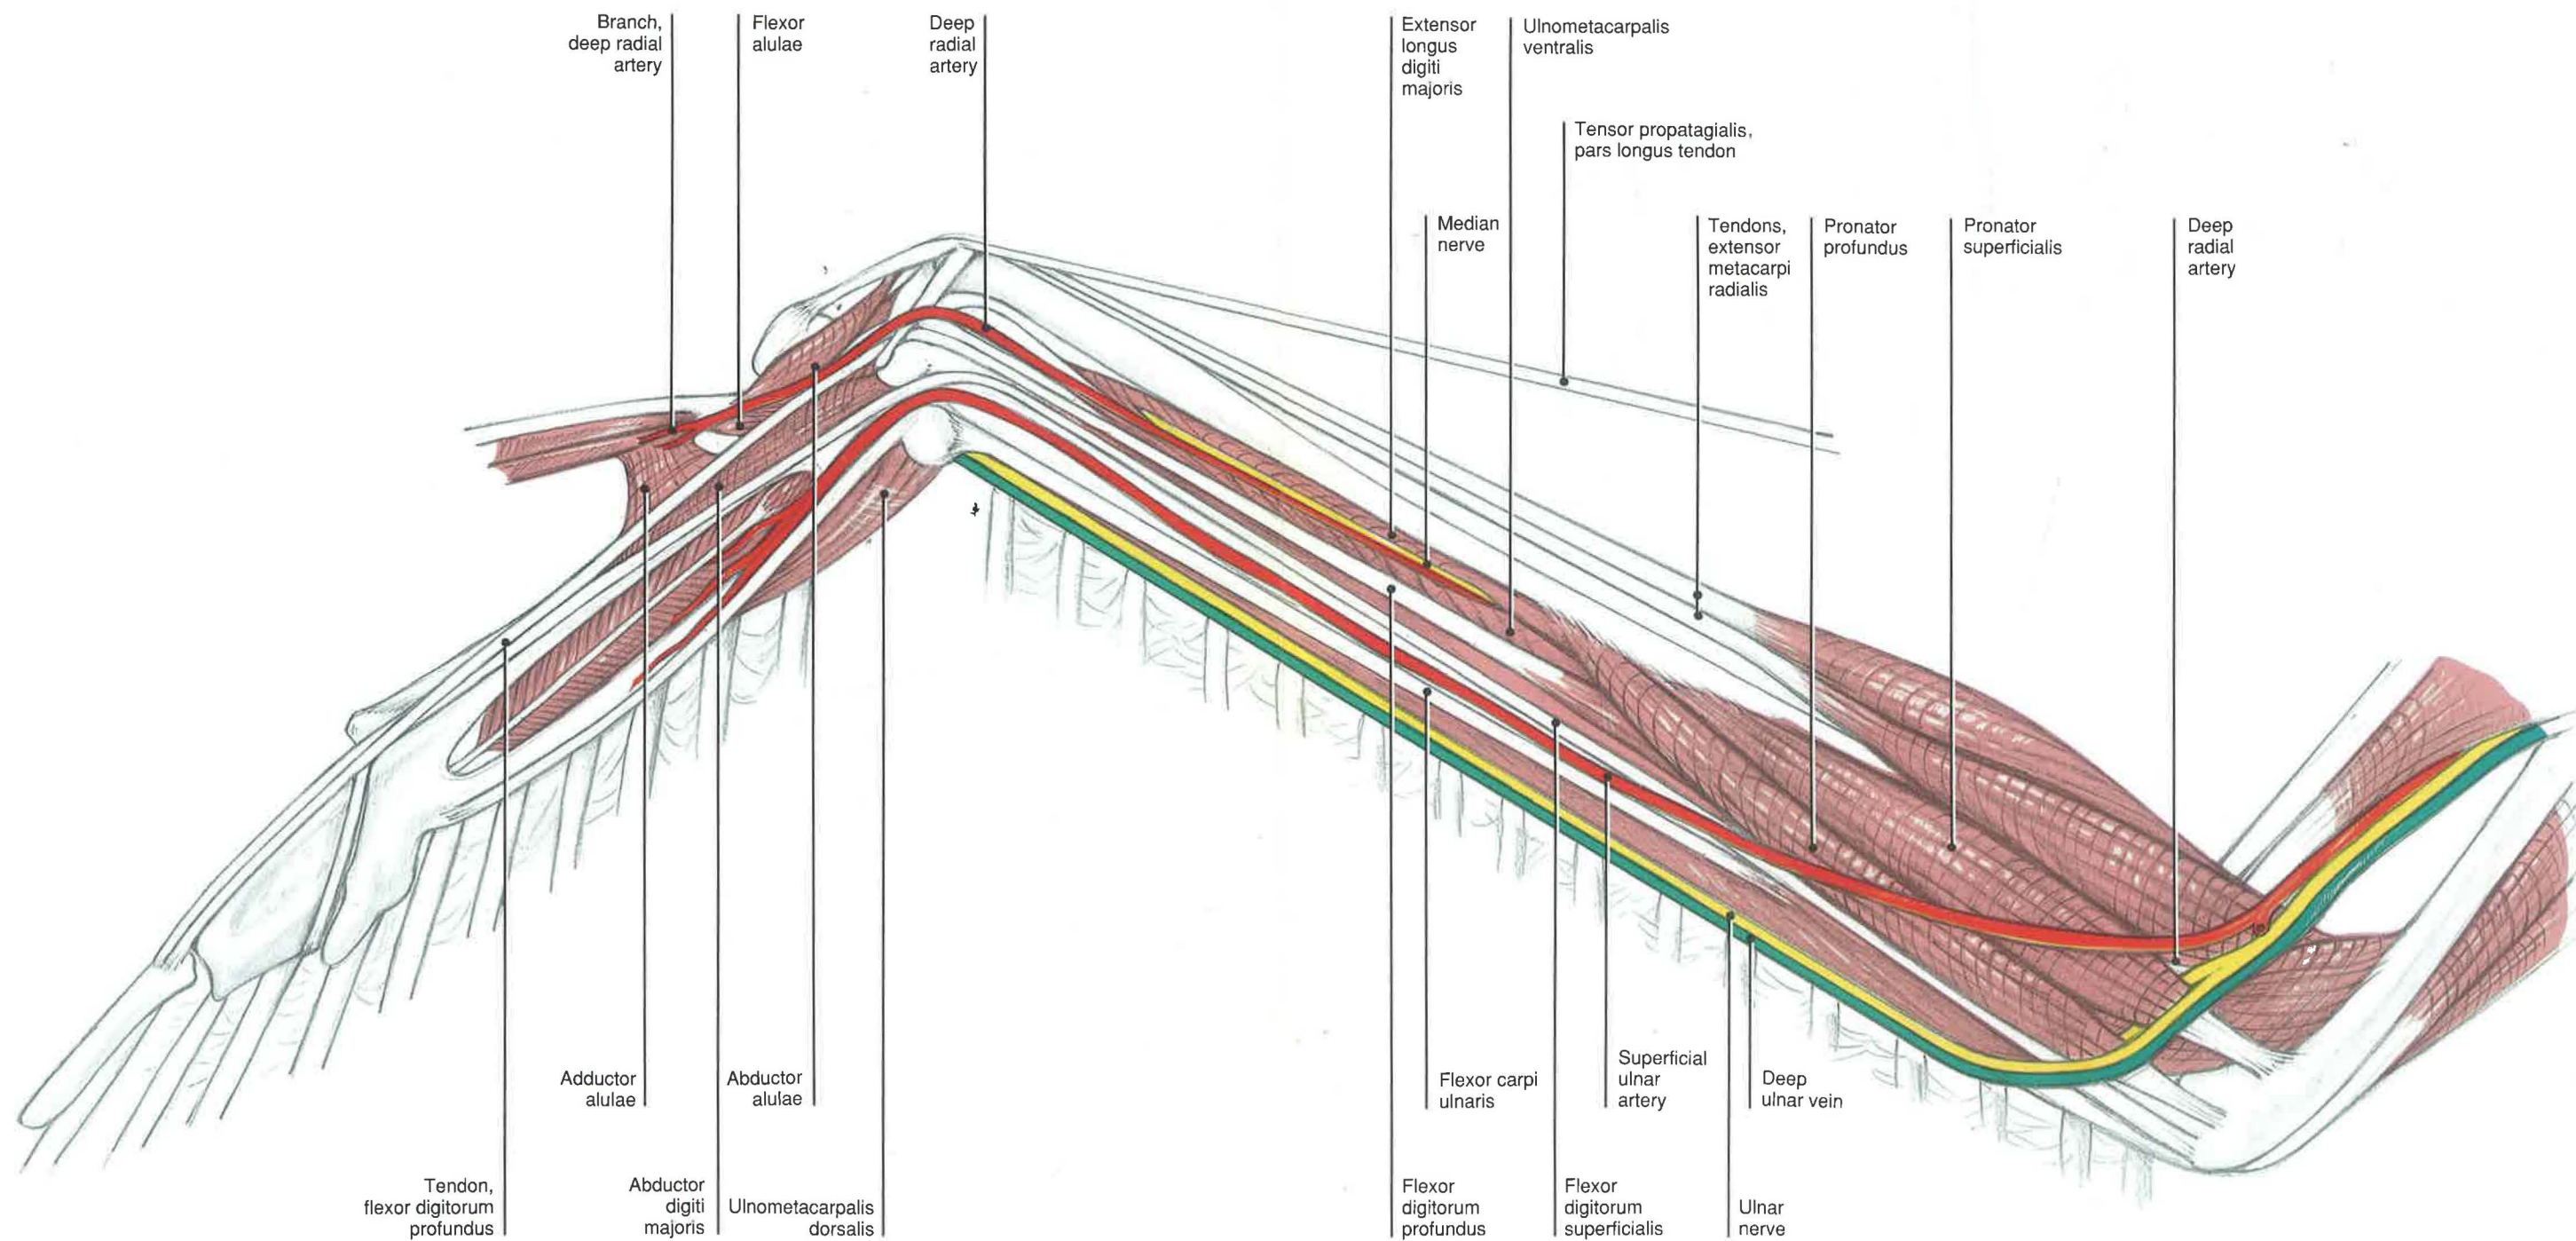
Branch, deep radial artery

Flexor alulae

Deep radial artery

Extensor longus digiti majoris

Ulnometacarpalis ventralis

Tensor propatagialis, pars longus tendon

Median nerve

Tendons, extensor metacarpi radialis

Pronator profundus

Pronator superficialis

Deep radial artery

Adductor alulae

Abductor alulae

Flexor carpi ulnaris

Superficial ulnar artery

Deep ulnar vein

Tendon, flexor digitorum profundus

Abductor digiti majoris

Ulnometacarpalis dorsalis

Flexor digitorum profundus

Flexor digitorum superficialis

Ulnar nerve